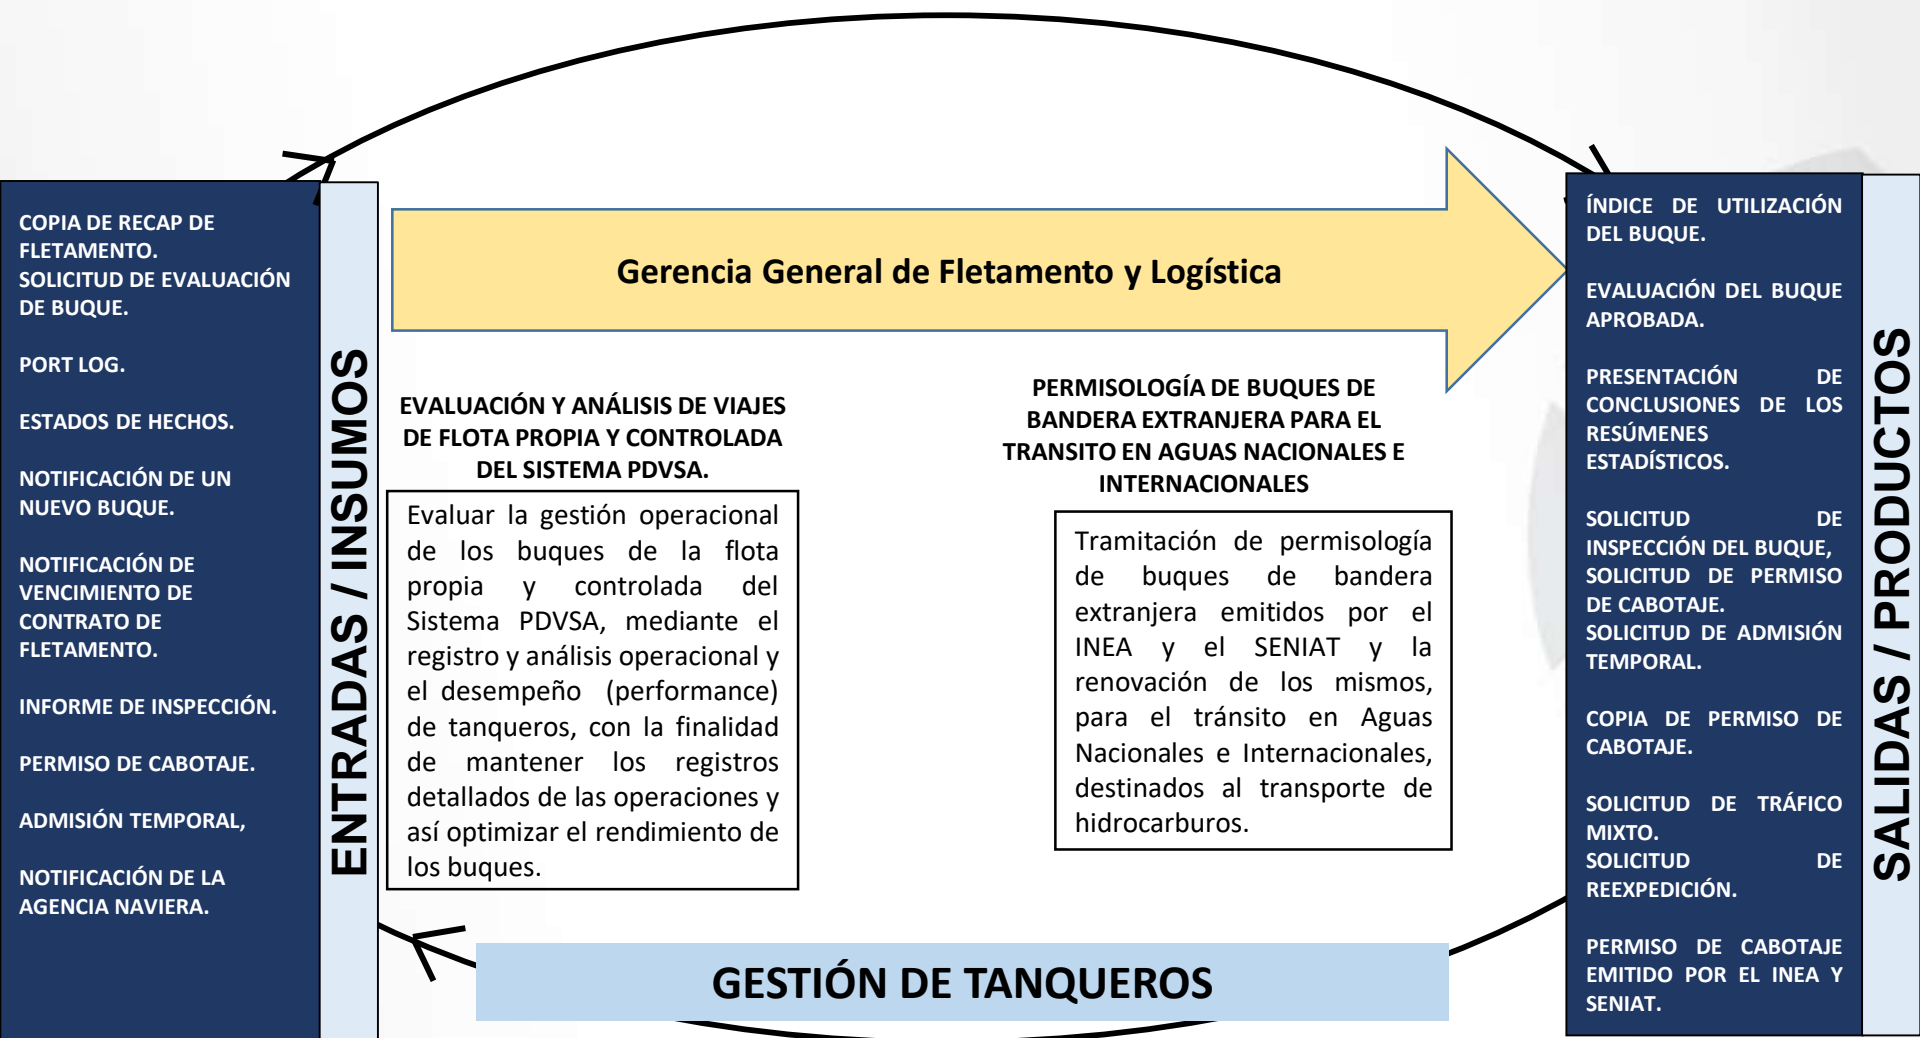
COPIA DE RECAP DE FLETAMENTO.
SOLICITUD DE EVALUACIÓN DE BUQUE.

PORT LOG.

ESTADOS DE HECHOS.

NOTIFICACIÓN DE UN NUEVO BUQUE.

NOTIFICACIÓN DE VENCIMIENTO DE CONTRATO DE FLETAMENTO.

INFORME DE INSPECCIÓN.

PERMISO DE CABOTAJE.

ADMISIÓN TEMPORAL,

NOTIFICACIÓN DE LA AGENCIA NAVIERA.

ENTRADAS / INSUMOS

Gerencia General de Fletamento y Logística

EVALUACIÓN Y ANÁLISIS DE VIAJES DE FLOTA PROPIA Y CONTROLADA DEL SISTEMA PDVSA.

Evaluar la gestión operacional de los buques de la flota propia y controlada del Sistema PDVSA, mediante el registro y análisis operacional y el desempeño (performance) de tanqueros, con la finalidad de mantener los registros detallados de las operaciones y así optimizar el rendimiento de los buques.

PERMISOLOGÍA DE BUQUES DE BANDERA EXTRANJERA PARA EL TRANSITO EN AGUAS NACIONALES E INTERNACIONALES

Tramitación de permisología de buques de bandera extranjera emitidos por el INEA y el SENIAT y la renovación de los mismos, para el tránsito en Aguas Nacionales e Internacionales, destinados al transporte de hidrocarburos.

GESTIÓN DE TANQUEROS

ÍNDICE DE UTILIZACIÓN DEL BUQUE.

EVALUACIÓN DEL BUQUE APROBADA.

PRESENTACIÓN DE CONCLUSIONES DE LOS RESÚMENES ESTADÍSTICOS.

SOLICITUD DE INSPECCIÓN DEL BUQUE,
SOLICITUD DE PERMISO DE CABOTAJE.
SOLICITUD DE ADMISIÓN TEMPORAL.

COPIA DE PERMISO DE CABOTAJE.

SOLICITUD DE TRÁFICO MIXTO.
SOLICITUD DE REEXPEDICIÓN.

PERMISO DE CABOTAJE EMITIDO POR EL INEA Y SENIAT.

SALIDAS / PRODUCTOS